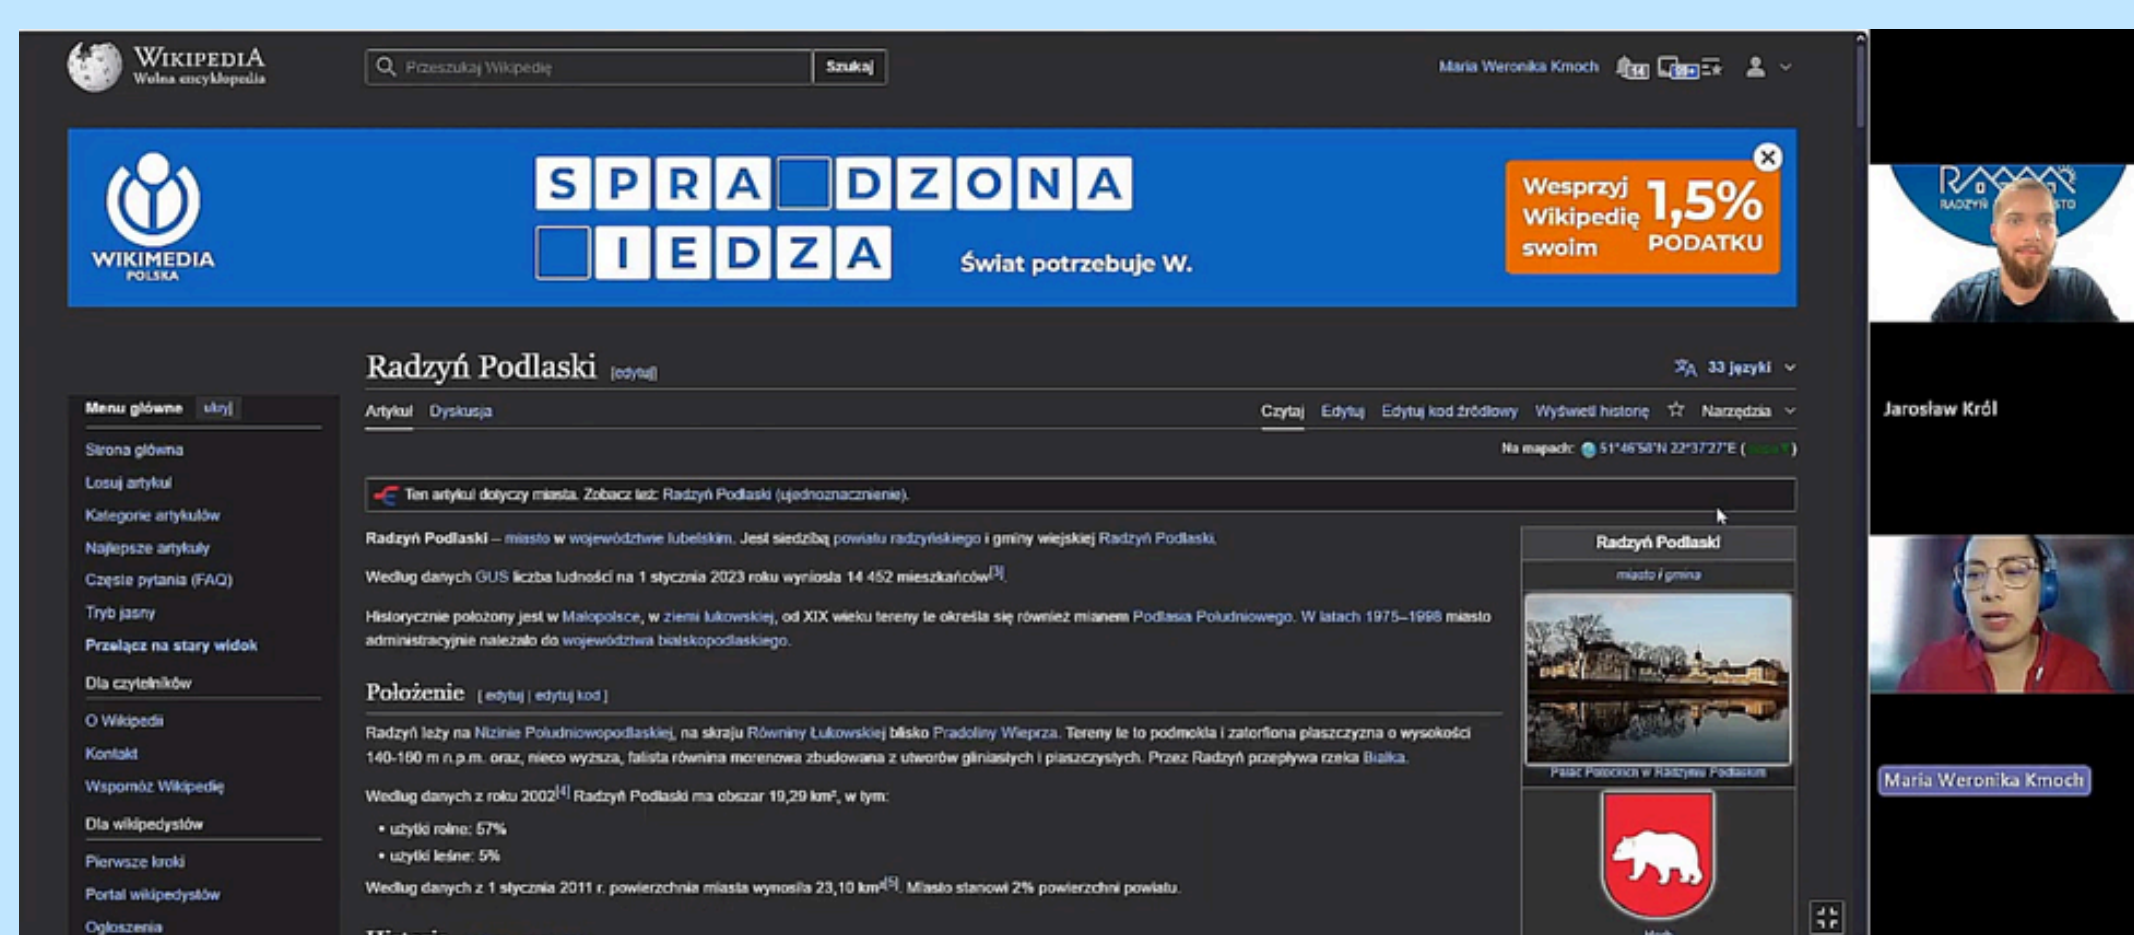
WIKIPEDIA
Wolna encyklopedia

Przeszukaj Wikipedię
Szukaj

Maria Weronika Kmoch

WIKIMEDIA POLSKA

SPRA DZONA
IEDZA
Świat potrzebuje W.

Wesprzyj Wikipedię swoim 1,5% PODATKU

Radzyń Podlaski [edytuj]

33 języki

Menu główne ukryj

Strona główna
Losuj artykuł
Kategorie artykułów
Najlepsze artykuły
Częste pytania (FAQ)
Tryb jasny
Przełącz na stary widok

Dla czytelników

O Wikipedii
Kontakt
Wspomóż Wikipedię

Dla wikipedystów

Pierwsze kroki
Portal wikipedystów
Ogłoszenia

Artykuł Dyskusja

Czytaj Edytuj Edytuj kod źródłowy Wyświetl historię Narzędzia

Na mapach: 51°46′58″N 22°37′27″E ([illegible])

Ten artykuł dotyczy miasta. Zobacz też: Radzyń Podlaski (ujednoznacznienie).

Radzyń Podlaski – miasto w województwie lubelskim. Jest siedzibą powiatu radzyńskiego i gminy wiejskiej Radzyń Podlaski.

Według danych GUS liczba ludności na 1 stycznia 2023 roku wyniosła 14 452 mieszkańców[3].

Historycznie położony jest w Małopolsce, w ziemi łukowskiej, od XIX wieku tereny te określa się również mianem Podlasia Południowego. W latach 1975–1998 miasto administracyjnie należało do województwa bialskopodlaskiego.

Położenie [ edytuj | edytuj kod ]

Radzyń leży na Nizinie Południowopodlaskiej, na skraju Równiny Łukowskiej blisko Pradoliny Wieprza. Tereny te to podmokła i zatorfiona płaszczyzna o wysokości 140-160 m n.p.m. oraz, nieco wyższa, falista równina morenowa zbudowana z utworów gliniastych i piaszczystych. Przez Radzyń przepływa rzeka Białka.

Według danych z roku 2002[4] Radzyń Podlaski ma obszar 19,29 km², w tym:
• użytki rolne: 57%
• użytki leśne: 5%

Według danych z 1 stycznia 2011 r. powierzchnia miasta wynosiła 23,10 km²[5]. Miasto stanowi 2% powierzchni powiatu.

Radzyń Podlaski
miasto i gmina
Pałac Potockich w Radzyniu Podlaskim
Herb

Jarosław Król
Maria Weronika Kmoch